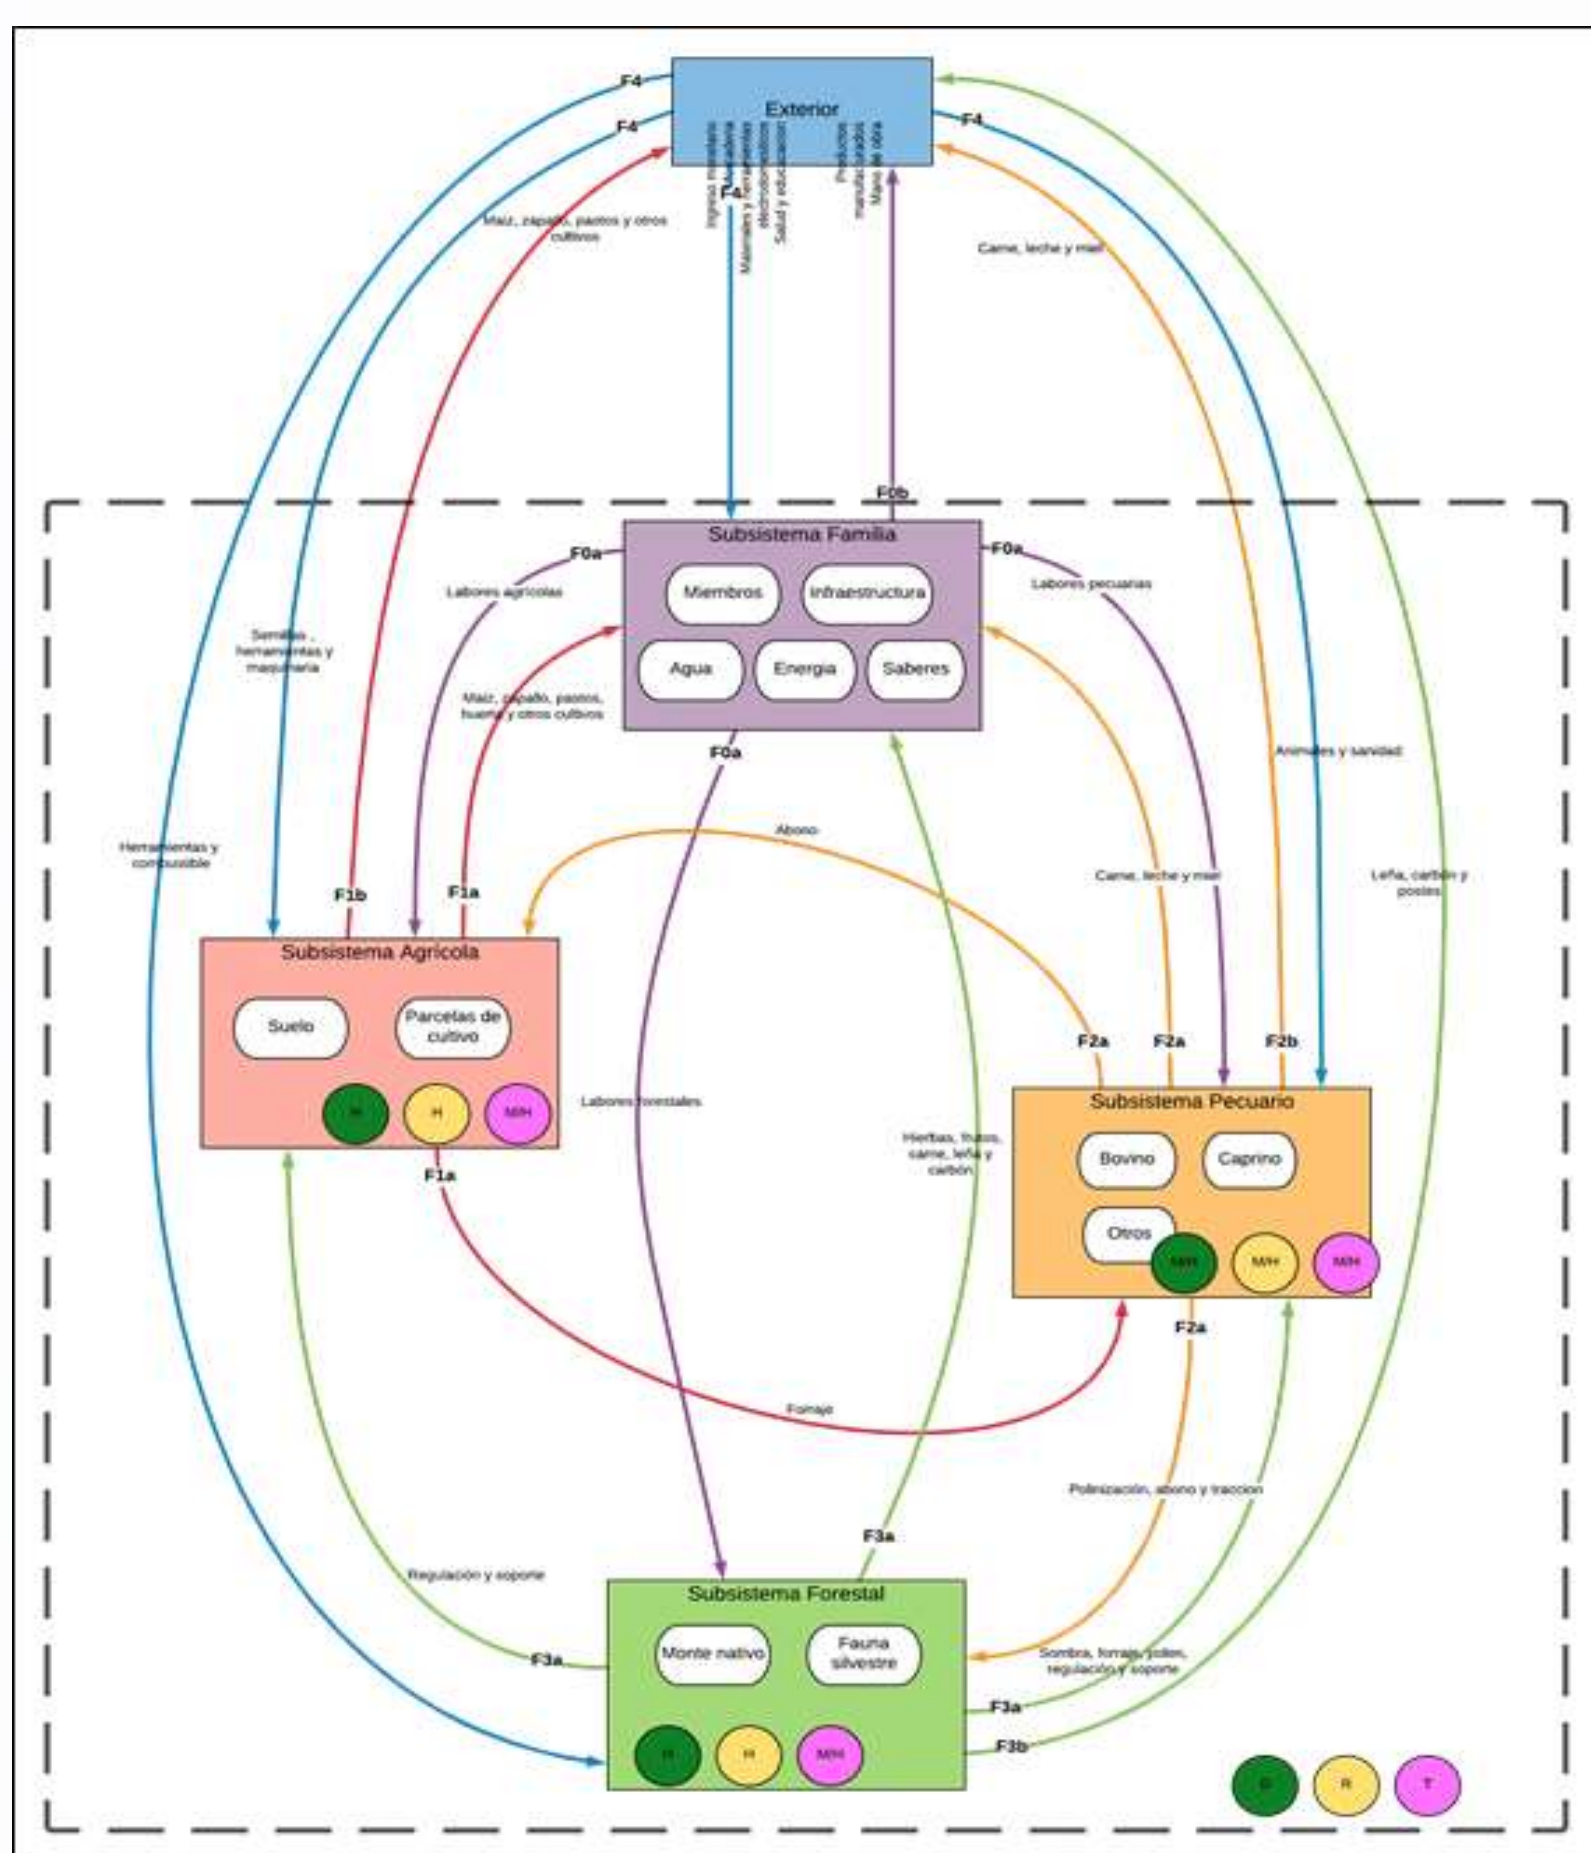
Exterior

F4
F4
F4
F4

Ingreso monetario
Mercadería
Materiales y herramientas
electrodomésticos
Salud y educación

Productos
manufacturados
Mano de obra

Maíz, zapallo, pastos y otros cultivos

Carne, leche y miel

F0b

Subsistema Familia
Miembros
Infraestructura
Agua
Energía
Saberes

F0a
F0a
F0a

Labores agrícolas
Labores pecuarias

Semillas, herramientas y maquinaria

Maíz, zapallo, pastos, huerta y otros cultivos

Animales y sanidad

Abono

Herramientas y combustible

Carne, leche y miel

Leña, carbón y postes

F1b
F1a

Subsistema Agrícola
Suelo
Parcelas de cultivo
H
H
M/H

Labores forestales

F2a
F2a
F2b

Subsistema Pecuario
Bovino
Caprino
Otros
M/H
M/H
M/H

Hierbas, frutos, carne, leña y carbón

F1a

F2a

Forraje

Polinización, abono y tracción

F3a

Regulación y soporte

Subsistema Forestal
Monte nativo
Fauna silvestre
H
H
M/H

F3a

Sombra, forraje, polen, regulación y soporte

F3a
F3b

D
R
T